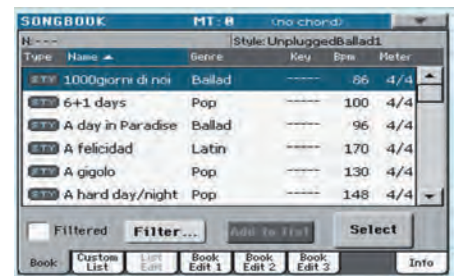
SONGBOOK MT: 0 (no chord)

N:--- Style: UnpluggedBallad1

| Type | Name ▲ | Genre | Key | Bpm | Meter |
|---|---|---|---|---|---|
| STY | 1000giorni di noi | Ballad | ----- | 86 | 4/4 |
| STY | 6+1 days | Pop | ----- | 100 | 4/4 |
| STY | A day in Paradise | Ballad | ----- | 96 | 4/4 |
| STY | A felicidad | Latin | ----- | 170 | 4/4 |
| STY | A gigolo | Pop | ----- | 130 | 4/4 |
| STY | A hard day/night | Pop | ----- | 148 | 4/4 |

Filtered Filter... Add to List Select

Book Custom List List Edit Book Edit 1 Book Edit 2 Book Edit 3 Info